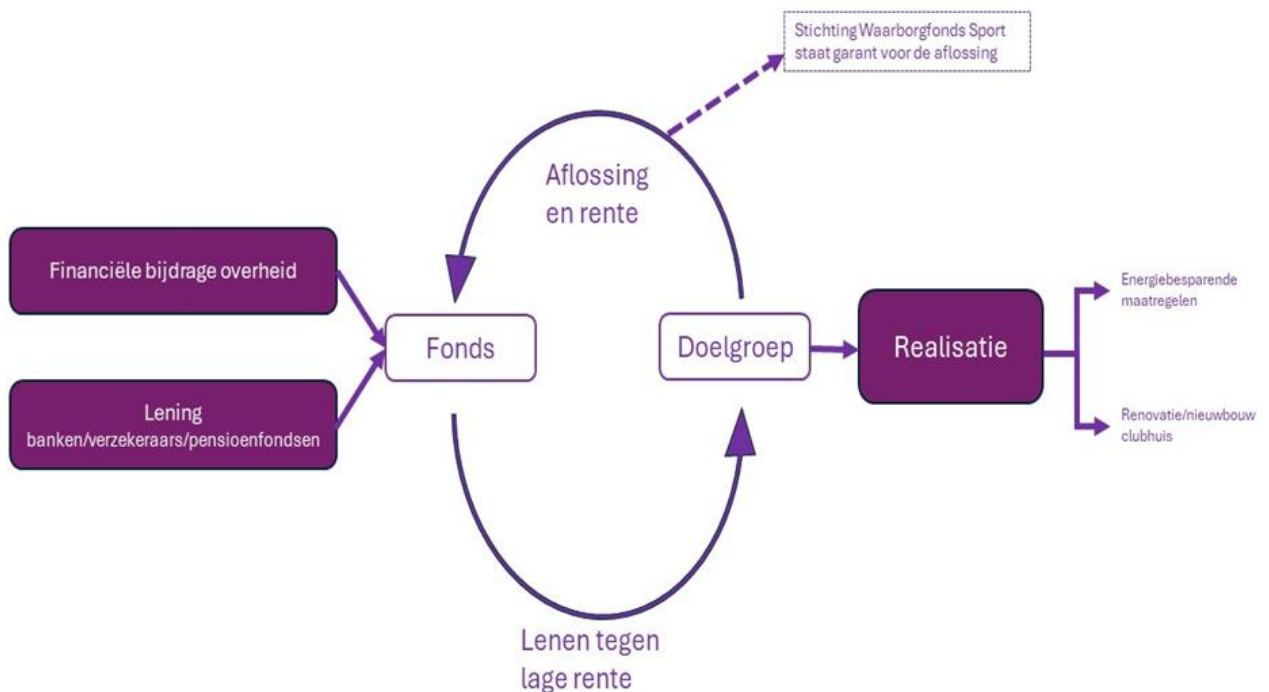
Stichting Waarborgfonds Sport staat garant voor de aflossing

Aflossing en rente

Financiële bijdrage overheid

Lening
banken/verzekeraars/pensioenfondsen

Fonds

Doelgroep

Realisatie

Energiebesparende maatregelen

Renovatie/nieuwbouw clubhuis

Lenen tegen lage rente